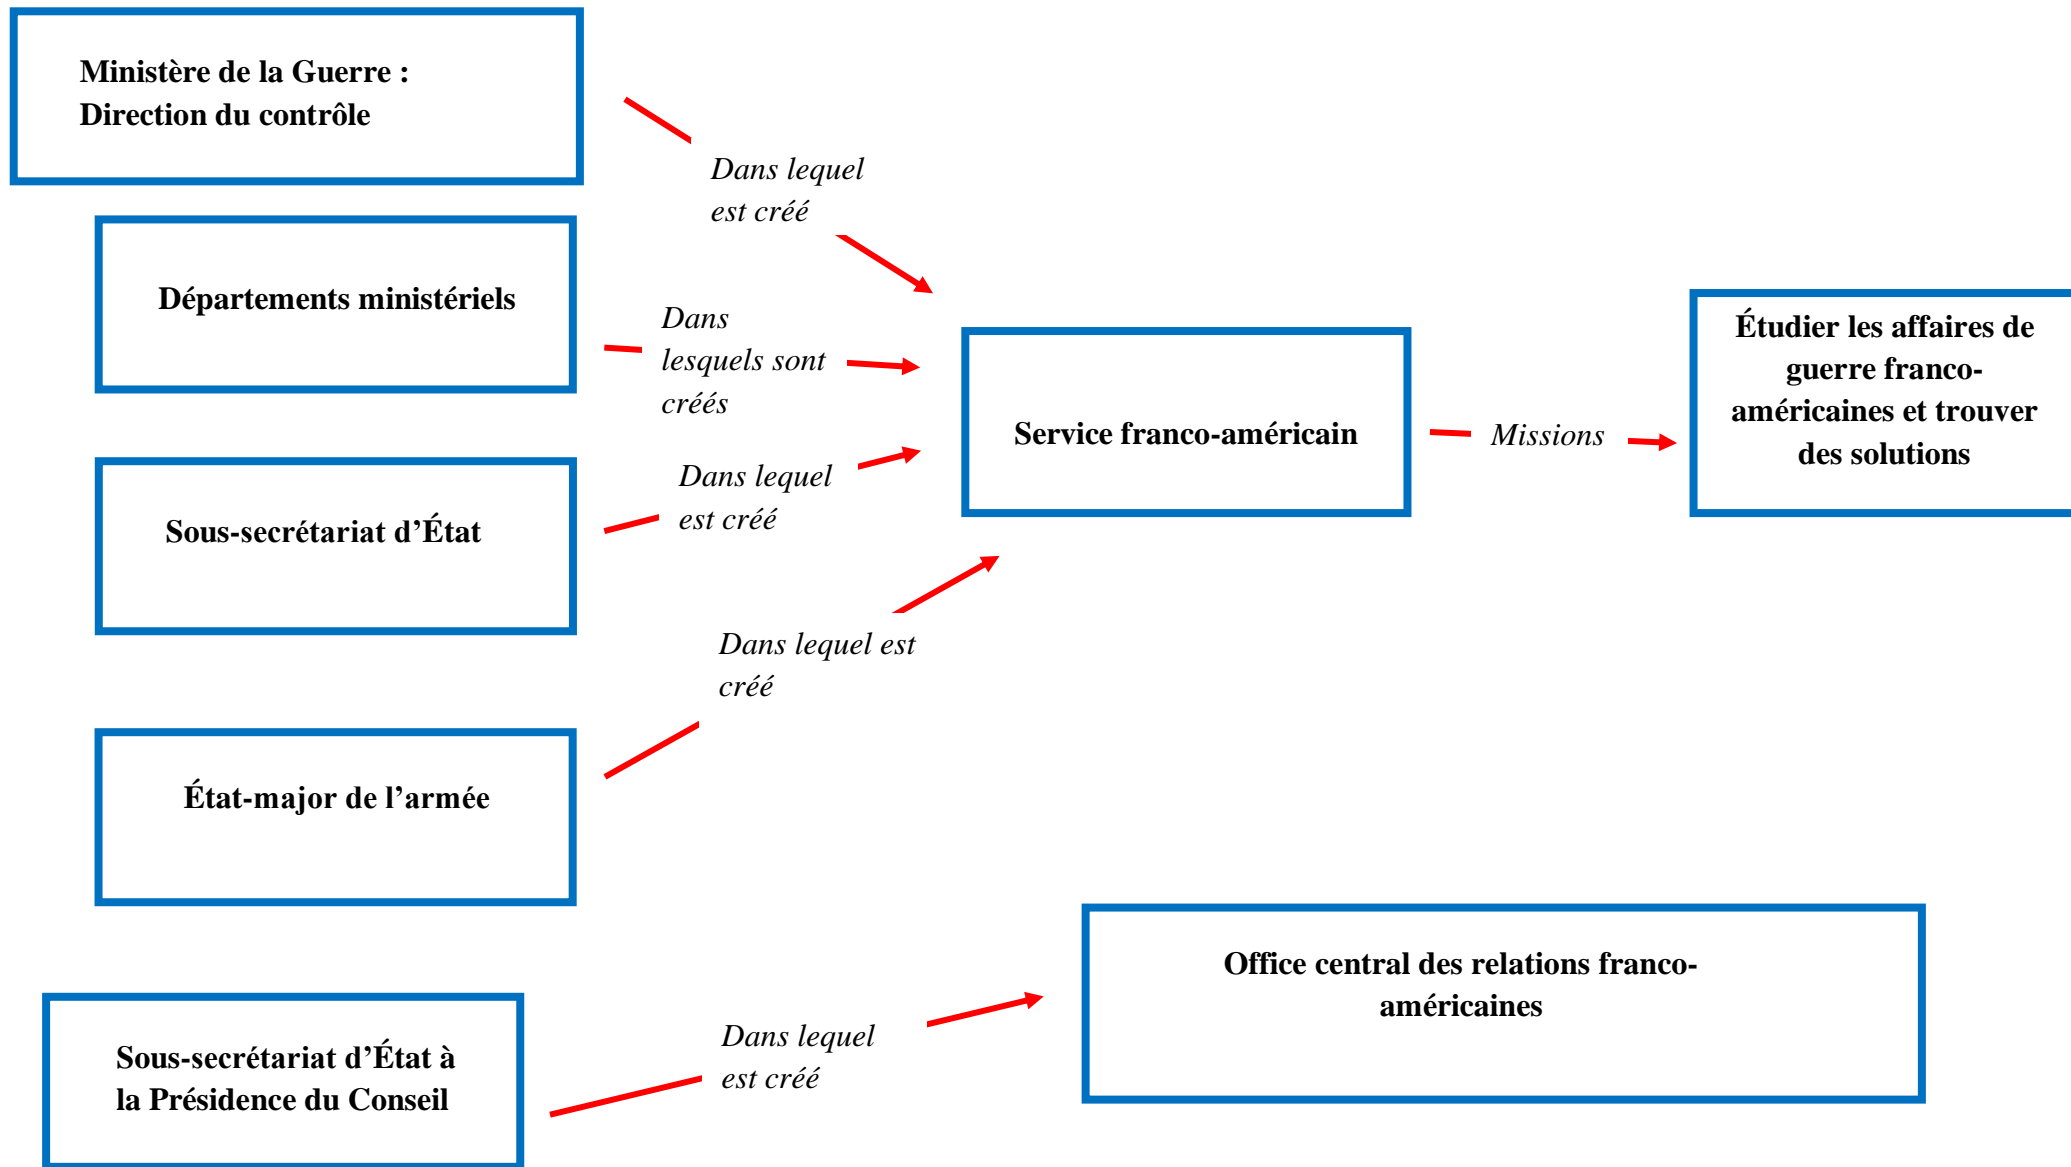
Ministère de la Guerre :
Direction du contrôle

Dans lequel est créé

Départements ministériels

Dans lesquels sont créés

Sous-secrétariat d'État

Dans lequel est créé

Service franco-américain

Missions

Étudier les affaires de guerre franco-américaines et trouver des solutions

Dans lequel est créé

État-major de l'armée

Office central des relations franco-américaines

Sous-secrétariat d'État à la Présidence du Conseil

Dans lequel est créé